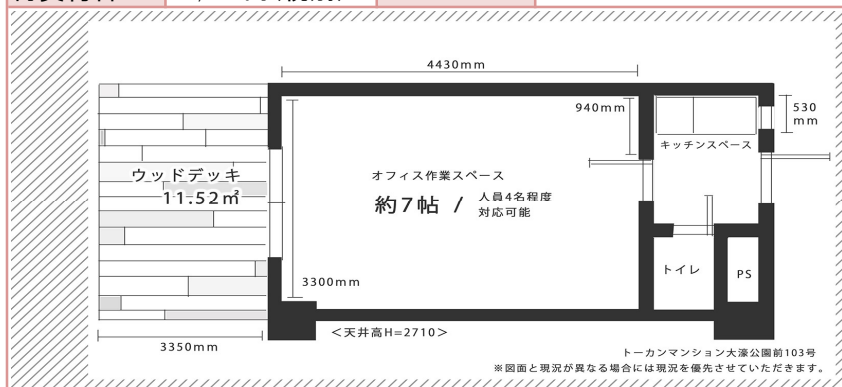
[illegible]

4430mm

940mm

530 mm

キッチンスペース

ウッドデッキ
11.52㎡

オフィス作業スペース

約7帖 / 人員4名程度 対応可能

トイレ

PS

3300mm

<天井高H=2710>

3350mm

トーカンマンション大濠公園前103号
※図面と現況が異なる場合には現況を優先させていただきます。